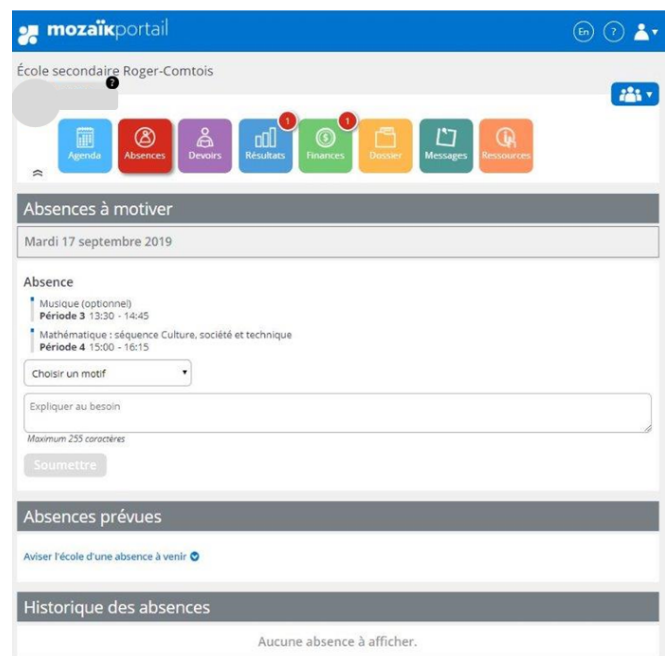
mozaïkportail

En ?

École secondaire Roger-Comtois

Agenda
Absences
Devoirs
1
Résultats
1
Finances
Dossier
Messages
Ressources

Absences à motiver

Mardi 17 septembre 2019

Absence

Musique (optionnel)
**Période 3** 13:30 - 14:45

Mathématique : séquence Culture, société et technique
**Période 4** 15:00 - 16:15

Choisir un motif

Expliquer au besoin

Maximum 255 caractères

Soumettre

Absences prévues

Aviser l'école d'une absence à venir

Historique des absences

Aucune absence à afficher.